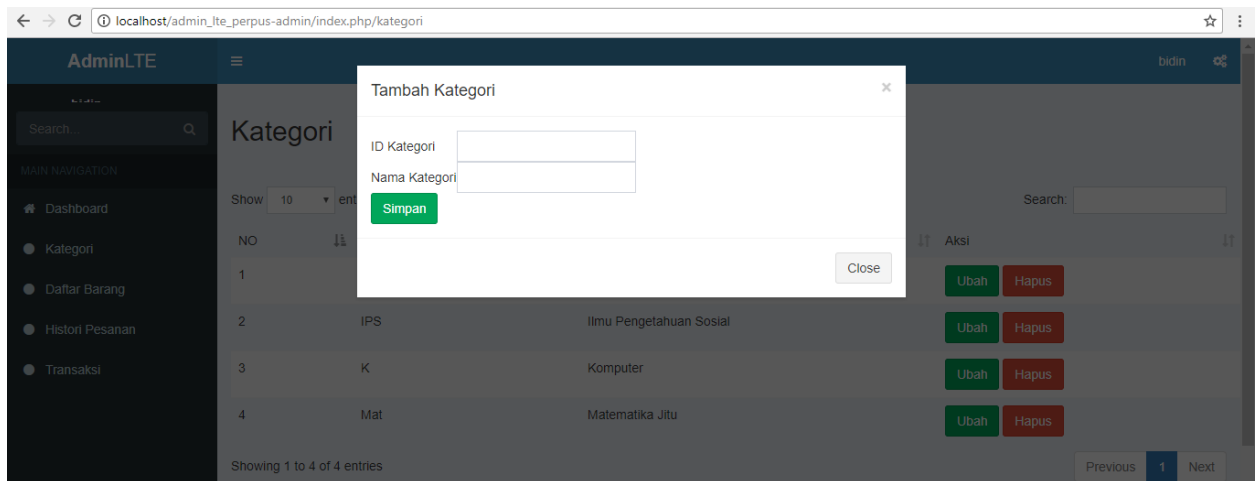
localhost/admin_lte_perpus-admin/index.php/kategori

AdminLTE

bidin

Search...

MAIN NAVIGATION

Dashboard

Kategori

Daftar Barang

Histori Pesanan

Transaksi

Kategori

Show 10 ent

Search:

| NO | | | Aksi |
|---|---|---|---|
| 1 | | | Ubah Hapus |
| 2 | IPS | Ilmu Pengetahuan Sosial | Ubah Hapus |
| 3 | K | Komputer | Ubah Hapus |
| 4 | Mat | Matematika Jitu | Ubah Hapus |

Showing 1 to 4 of 4 entries

Previous 1 Next

Tambah Kategori

×

ID Kategori

Nama Kategori

Simpan

Close